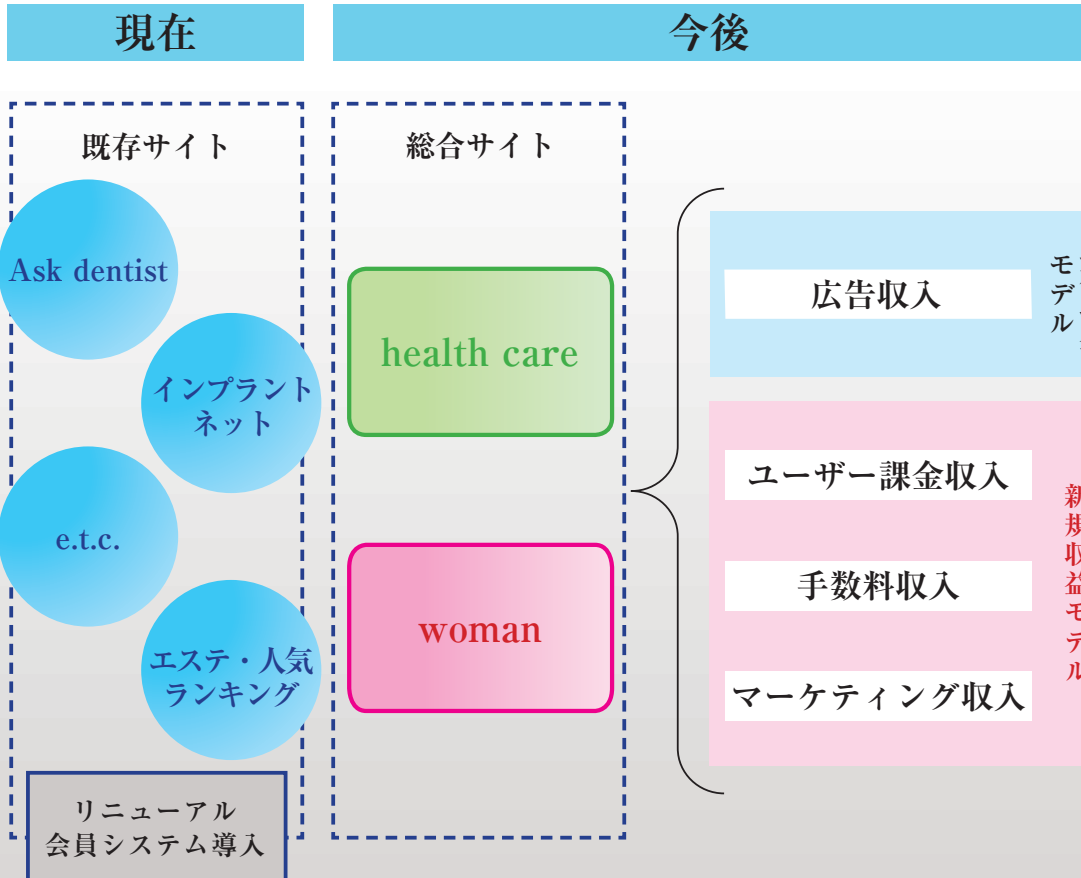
現在

今後

既存サイト

Ask dentist

インプラントネット

e.t.c.

エステ・人気ランキング

リニューアル
会員システム導入

総合サイト

health care

woman

広告収入

モデル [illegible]

ユーザー課金収入

手数料収入

マーケティング収入

新規収益モデル